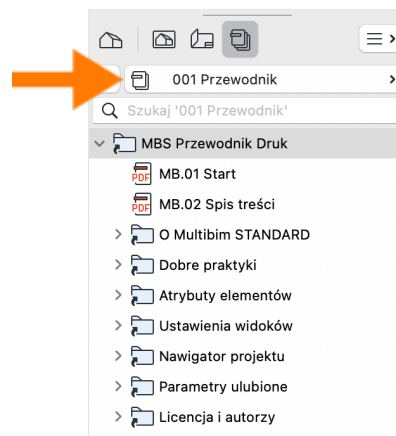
001 Przewodnik

Szukaj '001 Przewodnik'

MBS Przewodnik Druk

MB.01 Start

MB.02 Spis treści

O Multibim STANDARD

Dobre praktyki

Atrybuty elementów

Ustawienia widoków

Nawigator projektu

Parametry ulubione

Licencja i autorzy